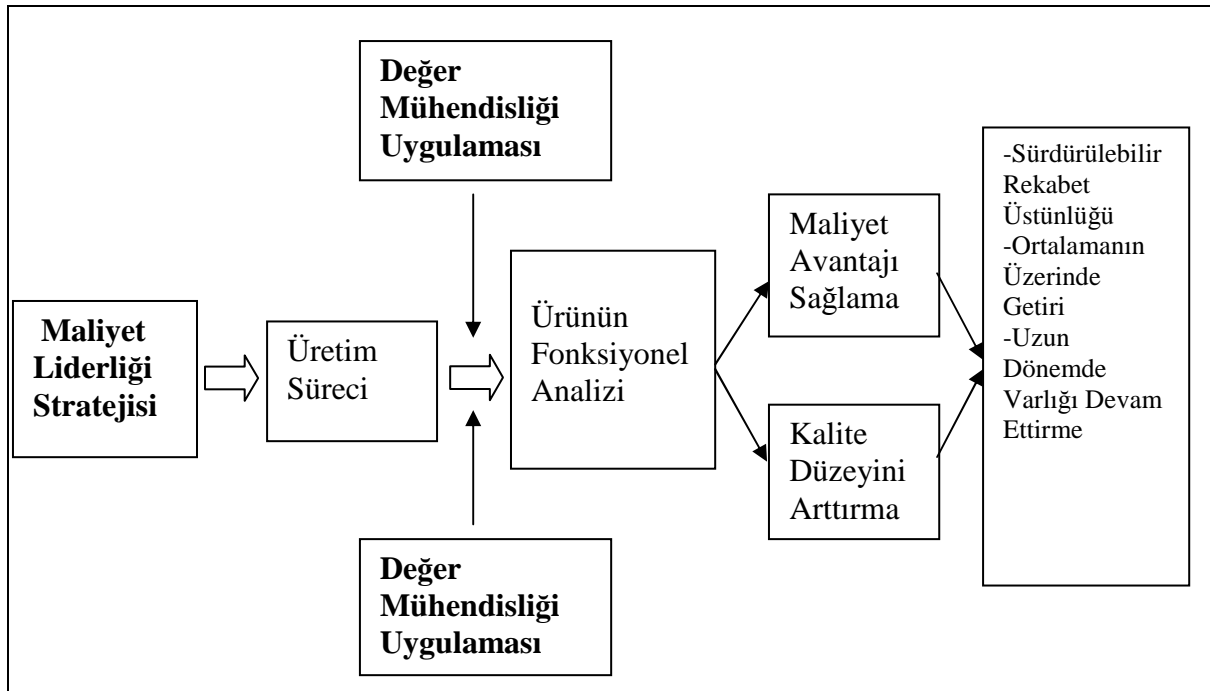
Değer Mühendisliği Uygulaması

Maliyet Liderliği Stratejisi

Üretim Süreci

Ürünün Fonksiyonel Analizi

Maliyet Avantajı Sağlama

Kalite Düzeyini Arttırma

-Sürdürülebilir Rekabet Üstünlüğü
-Ortalamanın Üzerinde Getiri
-Uzun Dönemde Varlığı Devam Ettirme

Değer Mühendisliği Uygulaması